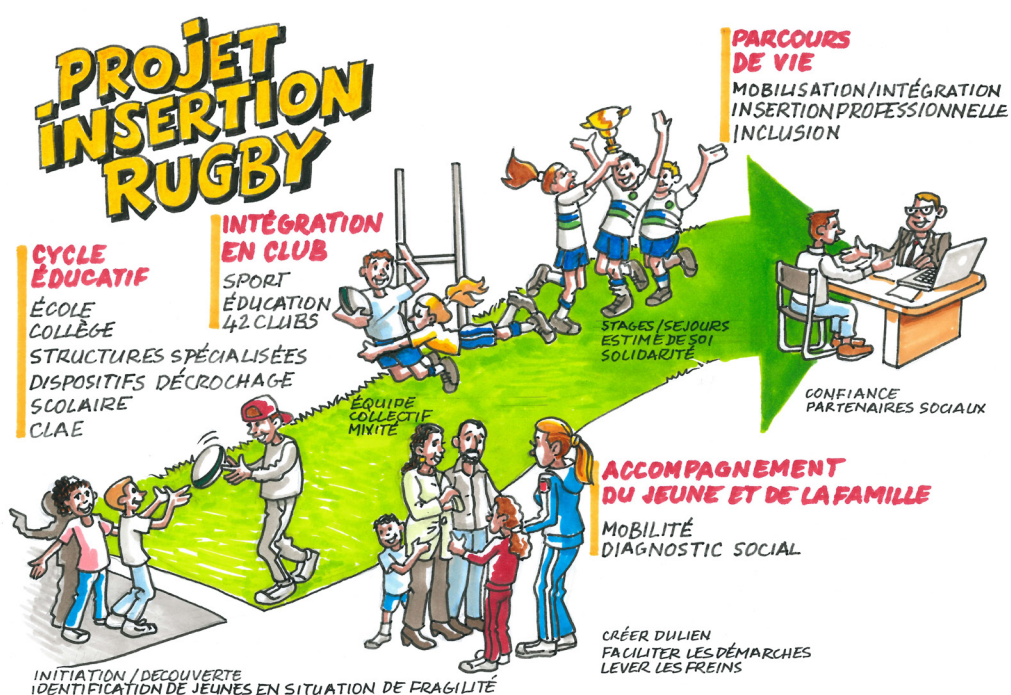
PROJET INSERTION RUGBY

CYCLE ÉDUCATIF

ÉCOLE
COLLÈGE
STRUCTURES SPÉCIALISÉES
DISPOSITIFS DÉCROCHAGE SCOLAIRE
CLAE

INTÉGRATION EN CLUB

SPORT
ÉDUCATION
42 CLUBS

PARCOURS DE VIE

MOBILISATION/INTÉGRATION
INSERTION PROFESSIONNELLE
INCLUSION

STAGES/SEJOURS
ESTIME DE SOI
SOLIDARITÉ

ÉQUIPE
COLLECTIF
MIXITÉ

CONFIANCE
PARTENAIRES SOCIAUX

ACCOMPAGNEMENT DU JEUNE ET DE LA FAMILLE

MOBILITÉ
DIAGNOSTIC SOCIAL

CRÉER DU LIEN
FACILITER LES DÉMARCHES
LEVER LES FREINS

INITIATION/DECOUVERTE
IDENTIFICATION DE JEUNES EN SITUATION DE FRAGILITÉ